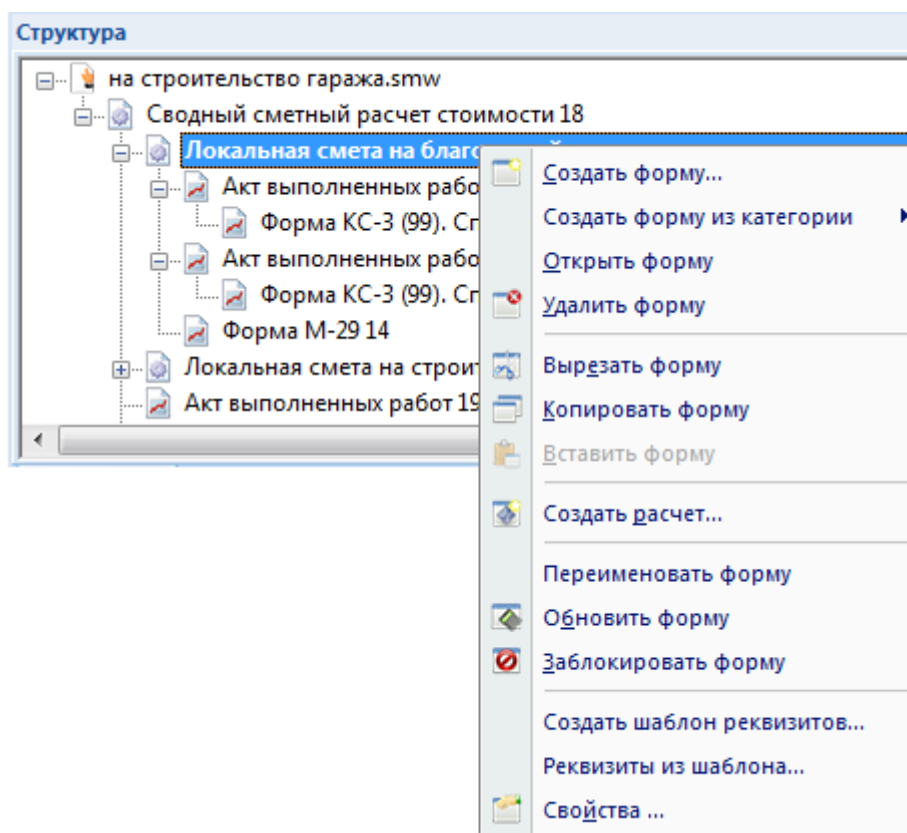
Структура

на строительство гаража.smw
Сводный сметный расчет стоимости 18
Локальная смета на благ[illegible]
Акт выполненных рабо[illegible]
Форма КС-3 (99). Сп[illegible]
Акт выполненных рабо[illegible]
Форма КС-3 (99). Сп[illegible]
Форма М-29 14
Локальная смета на строит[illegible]
Акт выполненных работ 19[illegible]

Создать форму...
Создать форму из категории
Открыть форму
Удалить форму
Вырезать форму
Копировать форму
Вставить форму
Создать расчет...
Переименовать форму
Обновить форму
Заблокировать форму
Создать шаблон реквизитов...
Реквизиты из шаблона...
Свойства ...